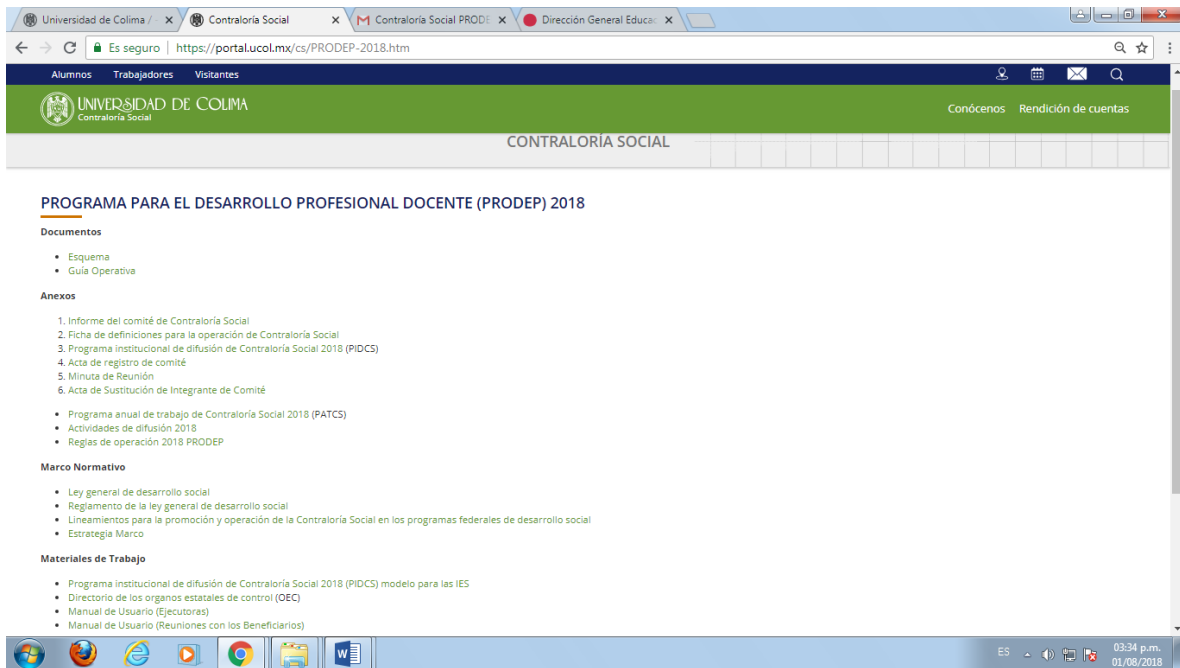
Universidad de Colima / × Contraloría Social × Contraloría Social PRODE × Dirección General Educac ×

Es seguro | https://portal.ucol.mx/cs/PRODEP-2018.htm

Alumnos Trabajadores Visitantes

UNIVERSIDAD DE COLIMA
Contraloría Social

Conócenos Rendición de cuentas

CONTRALORÍA SOCIAL

PROGRAMA PARA EL DESARROLLO PROFESIONAL DOCENTE (PRODEP) 2018

Documentos

- Esquema
- Guía Operativa

Anexos

1. Informe del comité de Contraloría Social
2. Ficha de definiciones para la operación de Contraloría Social
3. Programa institucional de difusión de Contraloría Social 2018 (PIDCS)
4. Acta de registro de comité
5. Minuta de Reunión
6. Acta de Sustitución de Integrante de Comité

- Programa anual de trabajo de Contraloría Social 2018 (PATCS)
- Actividades de difusión 2018
- Reglas de operación 2018 PRODEP

Marco Normativo

- Ley general de desarrollo social
- Reglamento de la ley general de desarrollo social
- Lineamientos para la promoción y operación de la Contraloría Social en los programas federales de desarrollo social
- Estrategia Marco

Materiales de Trabajo

- Programa institucional de difusión de Contraloría Social 2018 (PIDCS) modelo para las IES
- Directorio de los organos estatales de control (OEC)
- Manual de Usuario (Ejecutoras)
- Manual de Usuario (Reuniones con los Beneficiarios)

ES 03:34 p.m. 01/08/2018